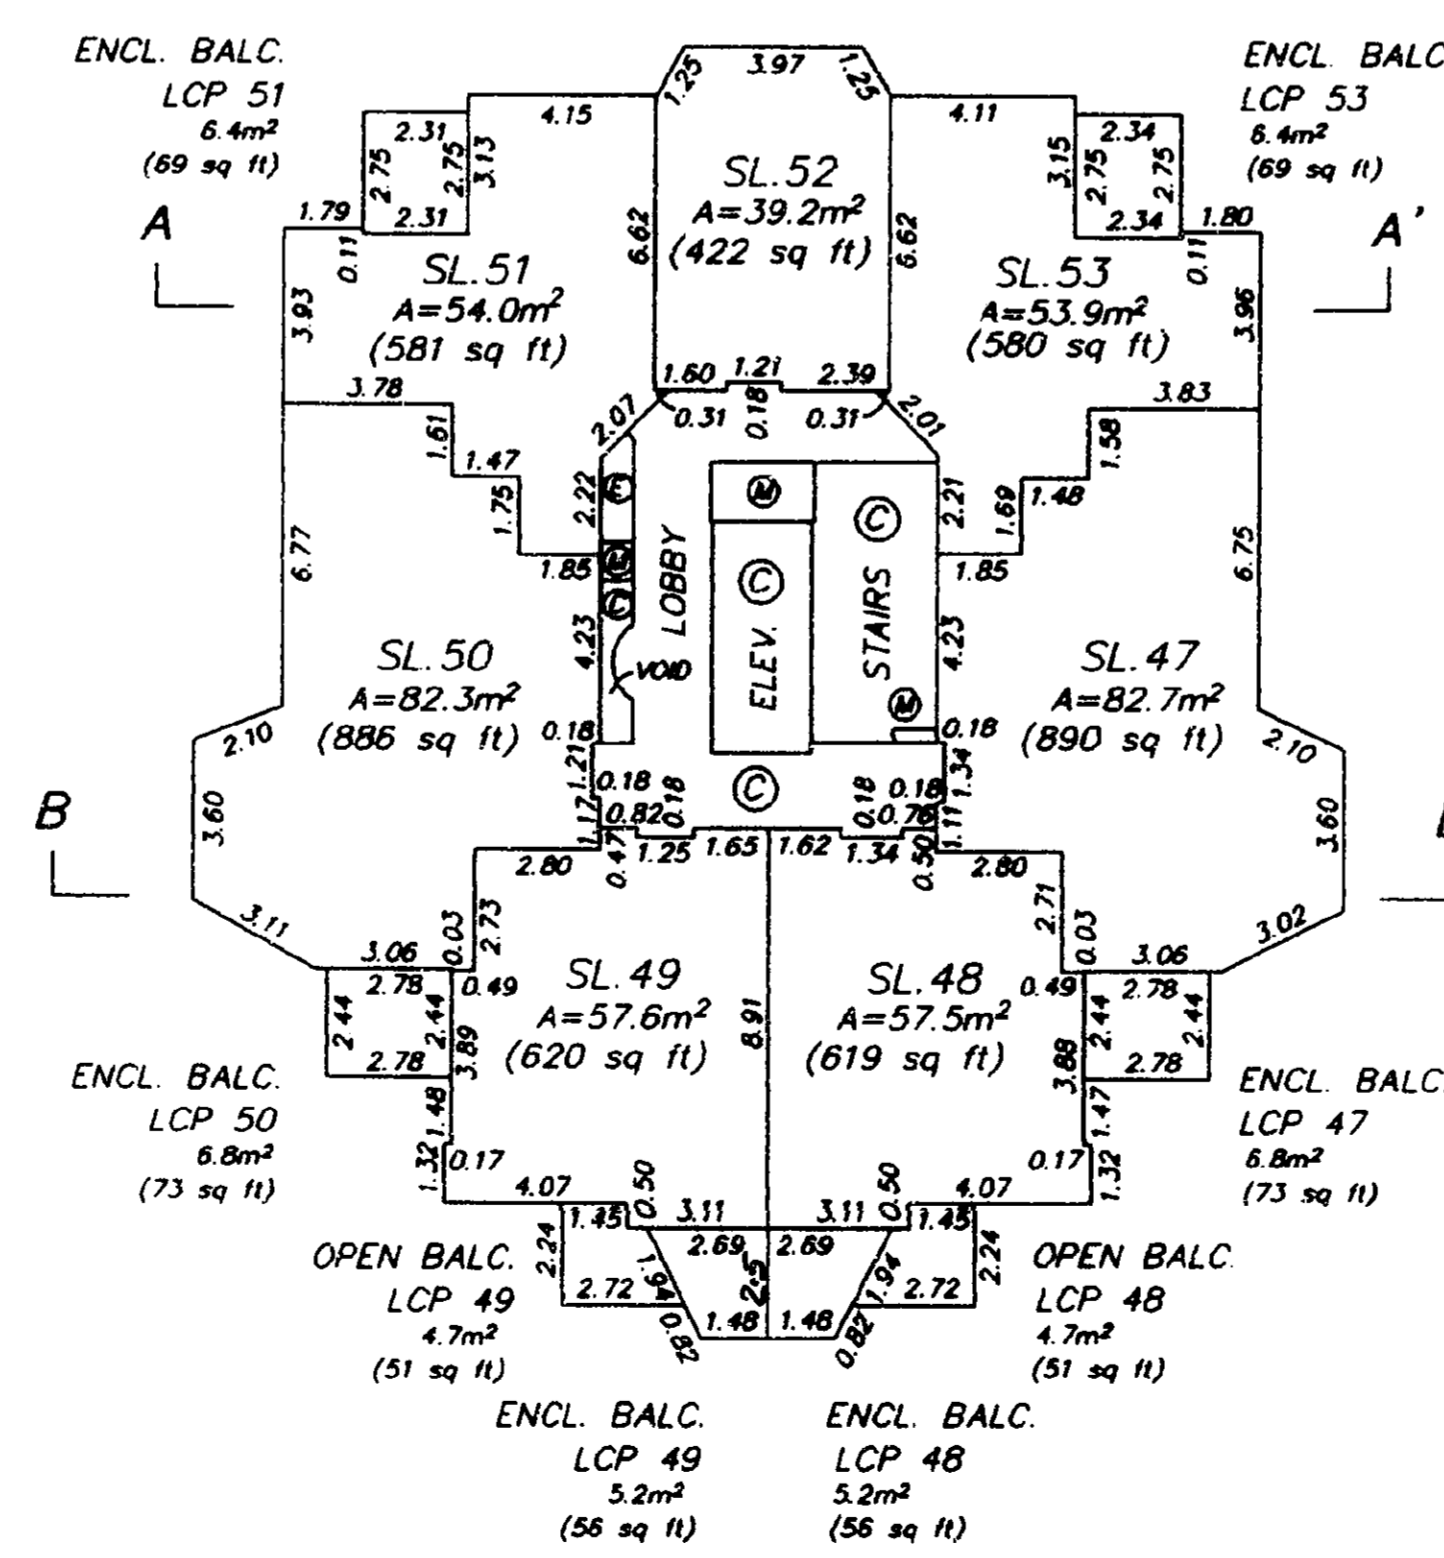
ENCL. BALC.
LCP 51
6.4m²
(69 sq ft)

ENCL. BALC
LCP 53
6.4m²
(69 sq ft)

1.25
3.97
1.25
4.15
4.11
2.31
2.75
2.75
3.13
2.31
1.79
3.15
2.75
2.75
2.34
2.34
1.80

SL.52
A=39.2m²
(422 sq ft)
6.62
6.62

A
A'

SL.51
A=54.0m²
(581 sq ft)
0.11
3.93

SL.53
A=53.9m²
(580 sq ft)
0.11
3.96

1.60
1.21
2.39
0.31
0.18
0.31
2.07
2.01
3.78
3.83
1.61
1.47
1.58
1.48
1.69
1.75
2.22
2.21
1.85
1.85
6.77
6.75

E
M
C
LOBBY
M
C
C
ELEV.
STAIRS
C
M
VOID
4.23
4.23

SL.50
A=82.3m²
(886 sq ft)

SL.47
A=82.7m²
(890 sq ft)

2.10
0.18
0.18
2.10
1.21
1.34
0.18
0.18
0.18
0.18
0.82
0.78
C
3.60
3.60

B
B

1.17
1.11
0.47
1.25
1.65
1.62
1.34
0.50
2.80
2.80
3.11
3.02
3.06
0.03
2.73
2.71
0.03
3.06
2.78
0.49
0.49
2.78

SL.49
A=57.6m²
(620 sq ft)

SL.48
A=57.5m²
(619 sq ft)

2.44
2.44
2.44
2.44
2.78
3.89
8.91
3.88
2.78

ENCL. BALC.
LCP 50
6.8m²
(73 sq ft)

ENCL. BALC
LCP 47
6.8m²
(73 sq ft)

1.48
1.47
1.32
0.17
0.17
1.32
4.07
0.50
0.50
4.07
1.45
3.11
3.11
1.45
2.24
2.69
2.69
2.24
1.94
2.5
1.94
2.72
2.72
0.82
1.48
1.48
0.82

OPEN BALC.
LCP 49
4.7m²
(51 sq ft)

OPEN BALC.
LCP 48
4.7m²
(51 sq ft)

ENCL. BALC.
LCP 49
5.2m²
(56 sq ft)

ENCL. BALC.
LCP 48
5.2m²
(56 sq ft)